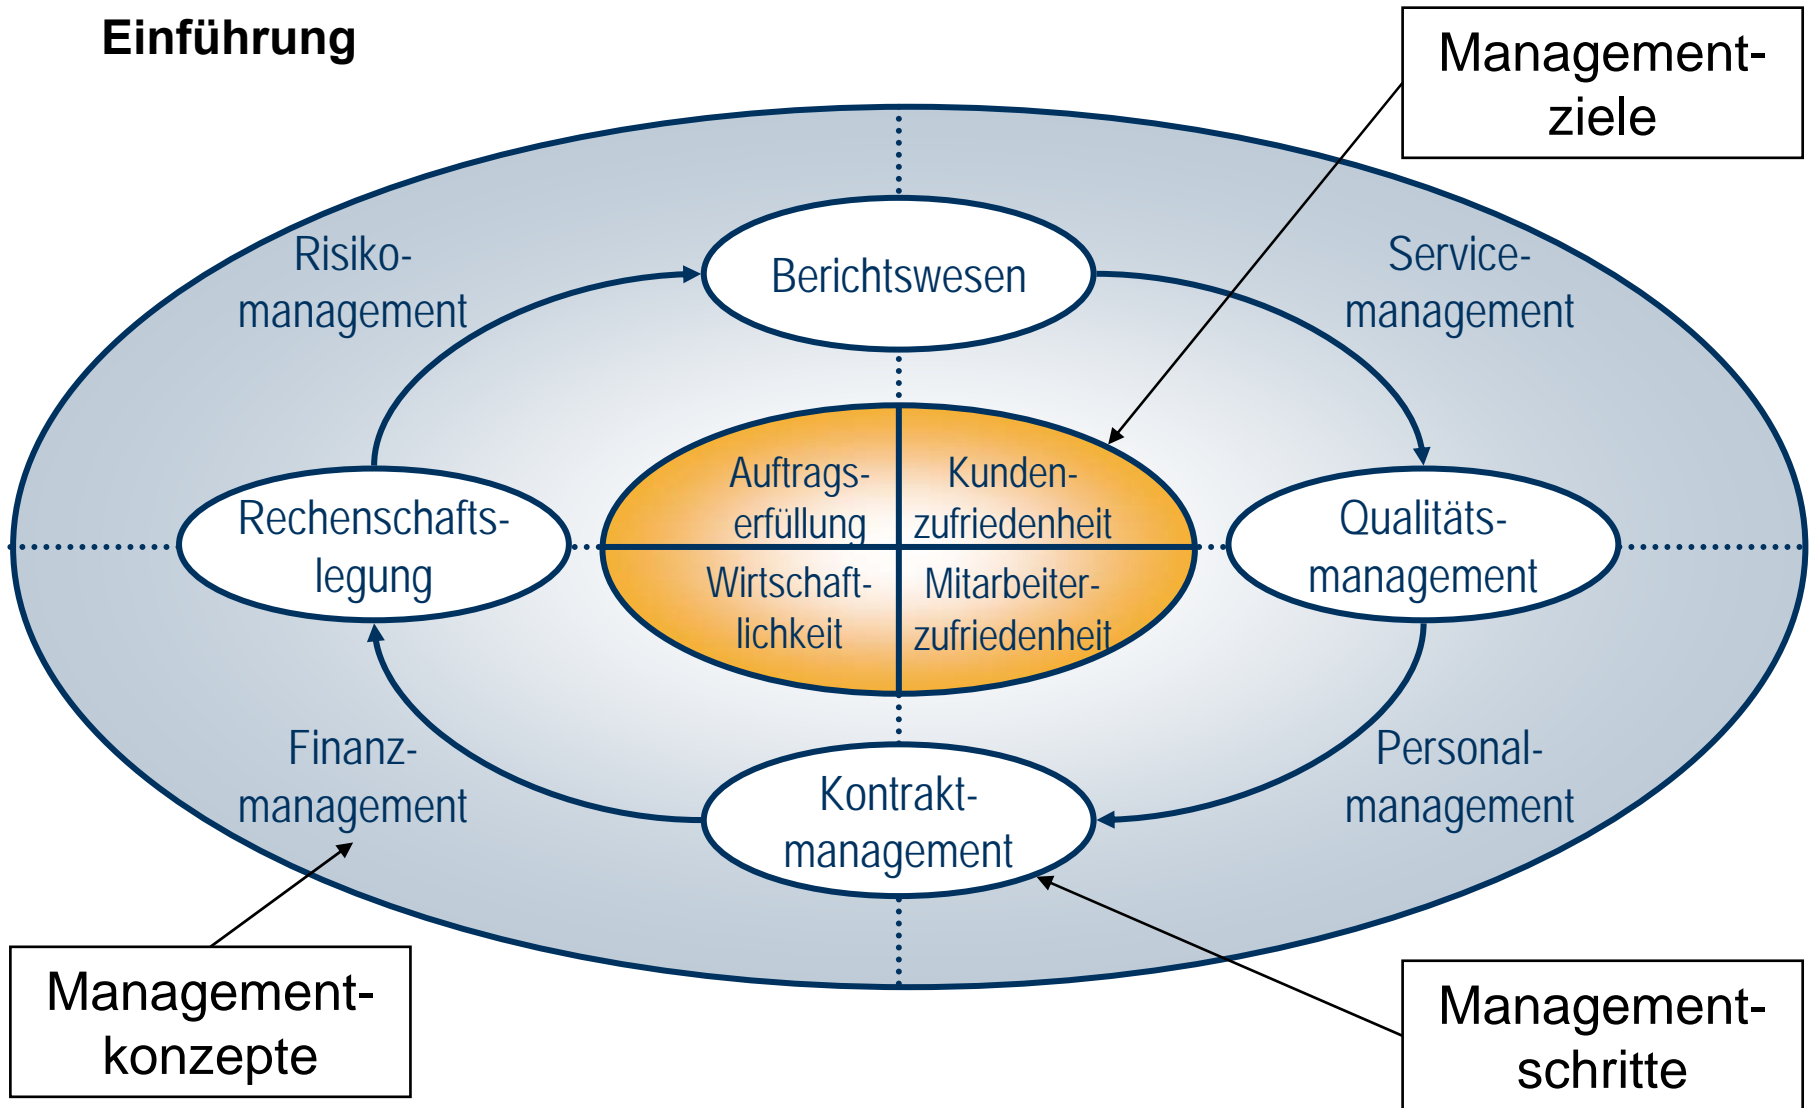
Einführung

Management-ziele

Risiko-management

Berichtswesen

Service-management

Rechenschafts-legung

Auftrags-erfüllung

Kunden-zufriedenheit

Wirtschaft-lichkeit

Mitarbeiter-zufriedenheit

Qualitäts-management

Finanz-management

Kontrakt-management

Personal-management

Management-konzepte

Management-schritte